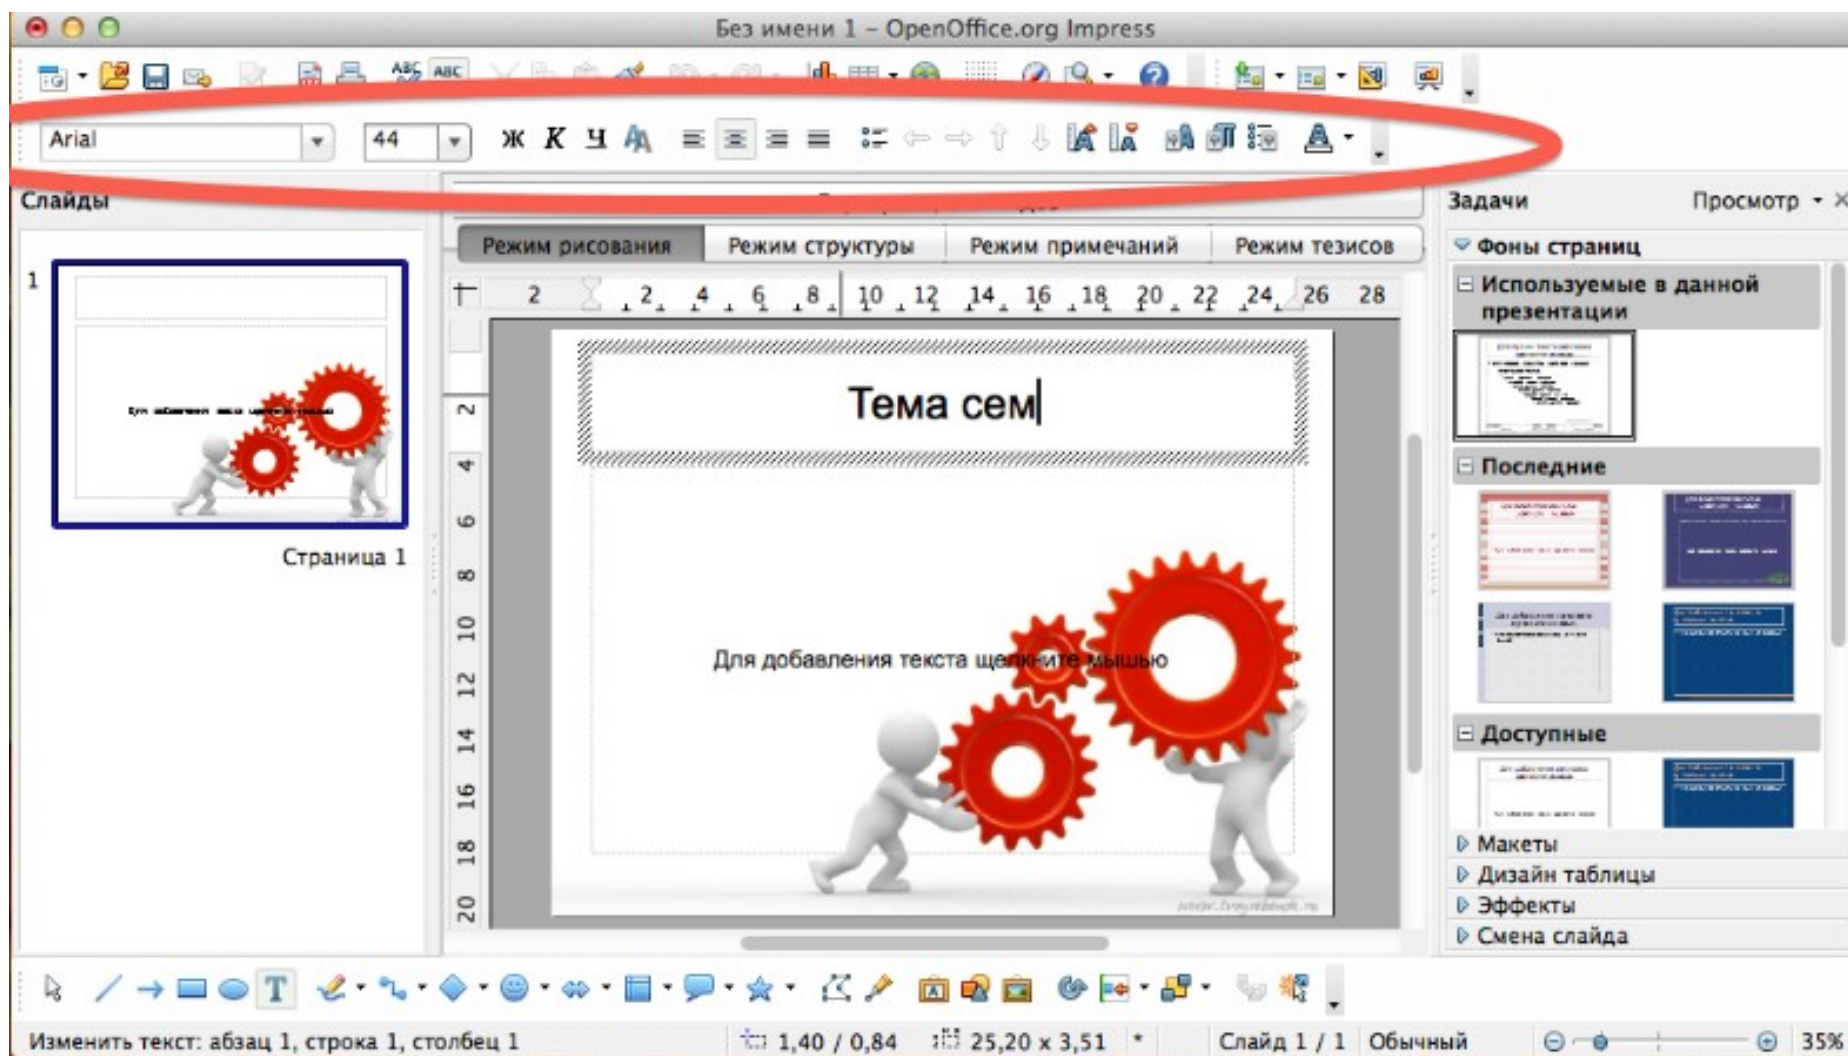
Без имени 1 – OpenOffice.org Impress

Arial
44
Ж К Ч

Слайды
1
Страница 1

Режим рисования | Режим структуры | Режим примечаний | Режим тезисов

2 2 4 6 8 10 12 14 16 18 20 22 24 26 28

Тема сем

Для добавления текста щелкните мышью

Задачи
Просмотр
Фоны страниц
Используемые в данной презентации
Последние
Доступные
Макеты
Дизайн таблицы
Эффекты
Смена слайда

Изменить текст: абзац 1, строка 1, столбец 1
1,40 / 0,84
25,20 x 3,51
*
Слайд 1 / 1
Обычный
35%